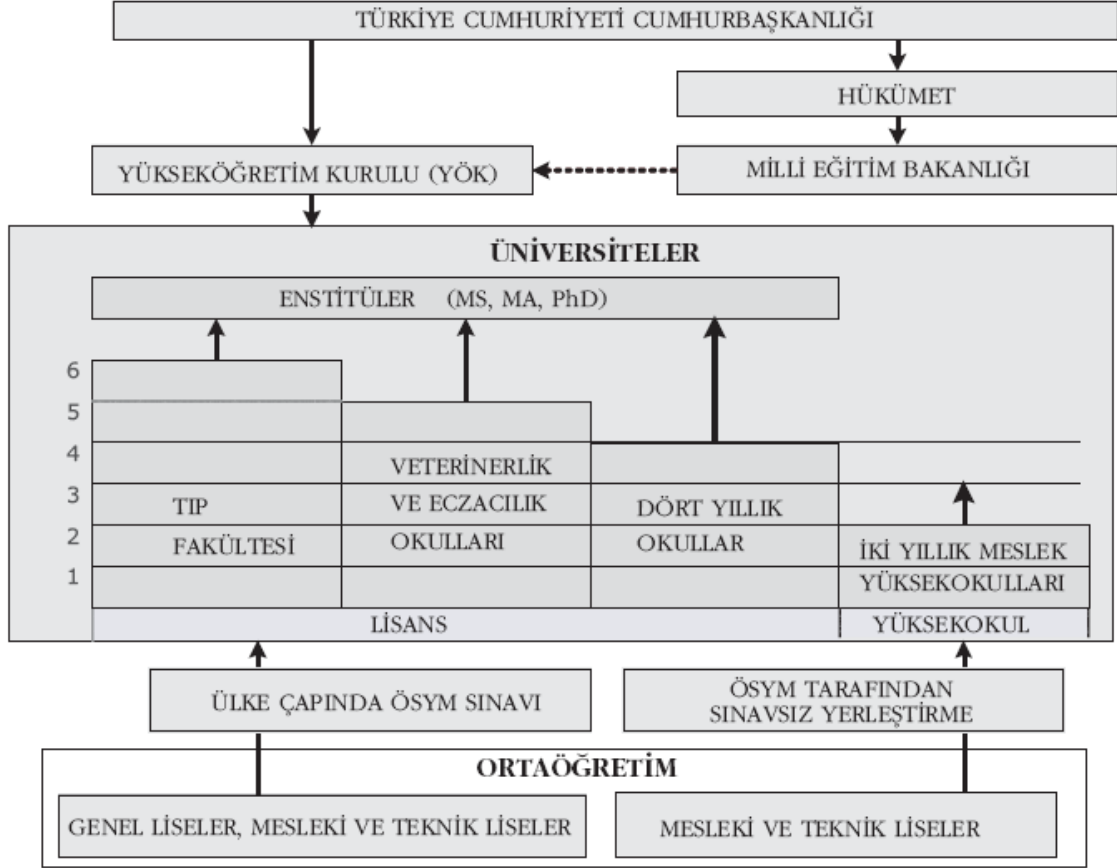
TÜRKİYE CUMHURİYETİ CUMHURBAŞKANLIĞI

HÜKÜMET

YÜKSEKÖĞRETİM KURULU (YÖK)

MİLLİ EĞİTİM BAKANLIĞI

ÜNİVERSİTELER

ENSTİTÜLER (MS, MA, PhD)

6
5
4
3
2
1

TIP FAKÜLTESİ

VETERİNERLİK VE ECZACILIK OKULLARI

DÖRT YILLIK OKULLAR

İKİ YILLIK MESLEK YÜKSEKOKULLARI

LİSANS

YÜKSEKOKUL

ÜLKE ÇAPINDA ÖSYM SINAVI

ÖSYM TARAFINDAN SINAVSIZ YERLEŞTİRME

ORTAÖĞRETİM

GENEL LİSELER, MESLEKİ VE TEKNİK LİSELER

MESLEKİ VE TEKNİK LİSELER